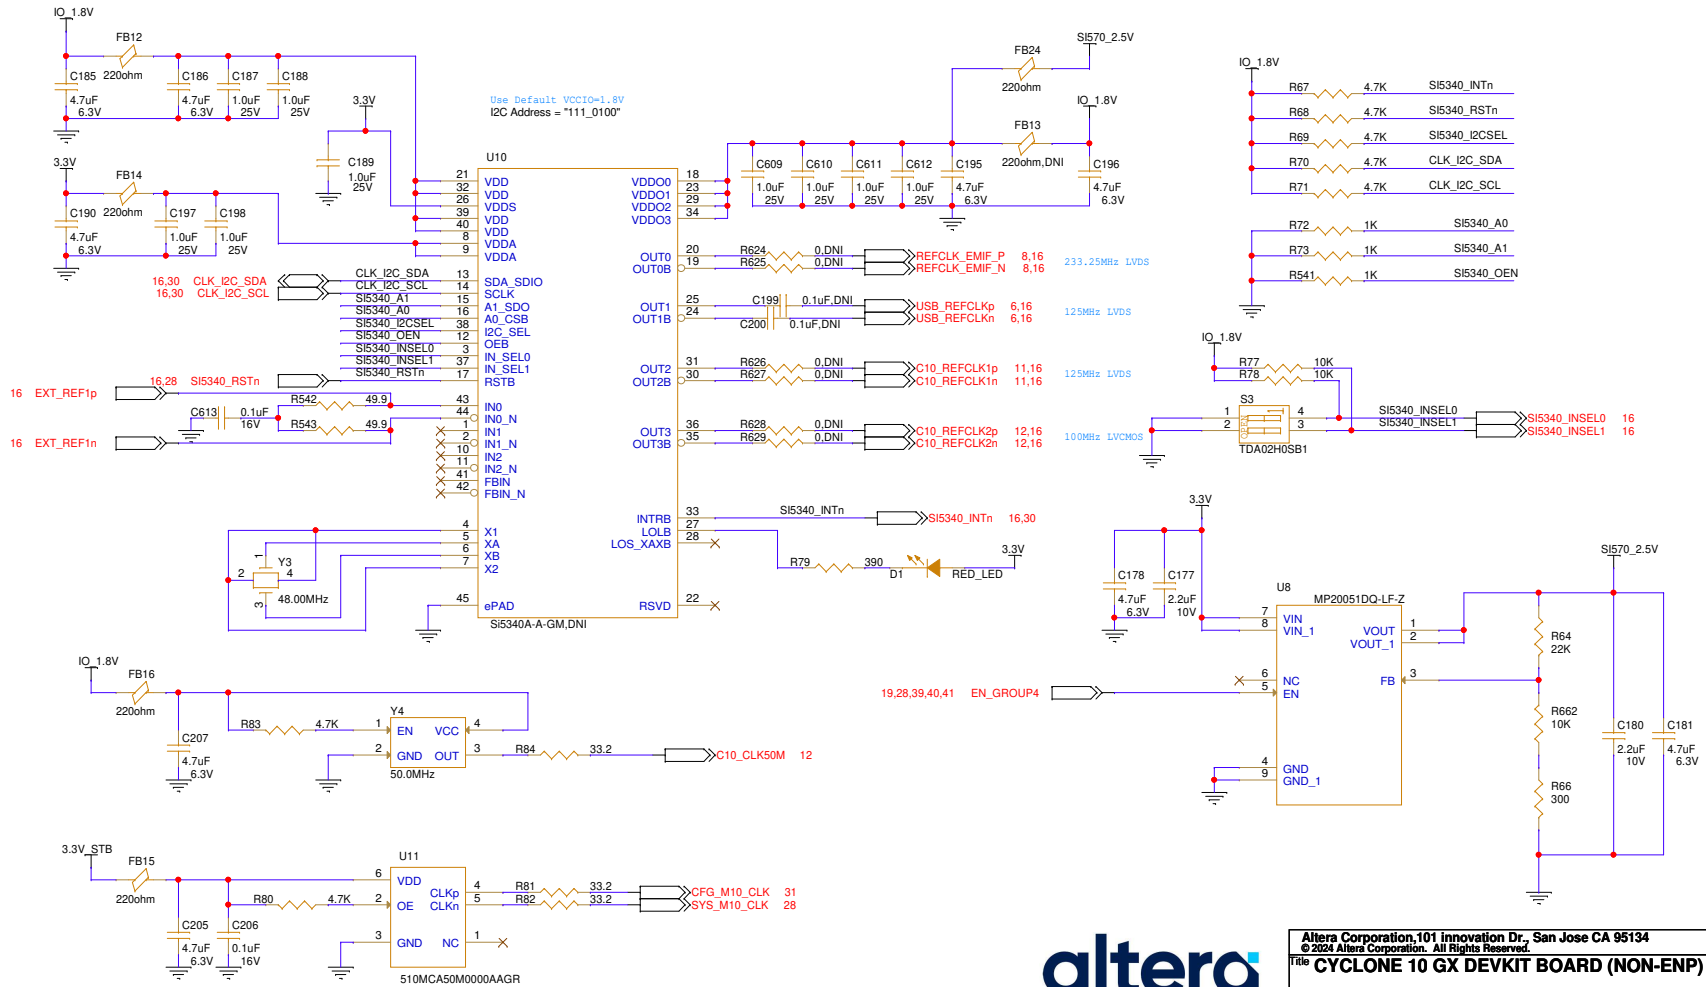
IO_1.8V
FB12
220ohm
C185 4.7uF 6.3V
C186 4.7uF 6.3V
C187 1.0uF 25V
C188 1.0uF 25V
3.3V
C189 1.0uF 25V
Use Default VCCIO=1.8V
I2C Address = "111_0100"
3.3V
FB14
220ohm
C190 4.7uF 6.3V
C197 1.0uF 25V
C198 1.0uF 25V
U10
21 VDD
32 VDD
26 VDDS
39 VDD
40 VDD
8 VDD
9 VDDA
VDDA
18 VDDO0
23 VDDO1
29 VDDO2
34 VDDO3
SI570_2.5V
FB24
220ohm
IO_1.8V
FB13
220ohm,DNI
C609 1.0uF 25V
C610 1.0uF 25V
C611 1.0uF 25V
C612 1.0uF 25V
C195 4.7uF 6.3V
C196 4.7uF 6.3V
IO_1.8V
R67 4.7K SI5340_INTn
R68 4.7K SI5340_RSTn
R69 4.7K SI5340_I2CSEL
R70 4.7K CLK_I2C_SDA
R71 4.7K CLK_I2C_SCL
R72 1K SI5340_A0
R73 1K SI5340_A1
R541 1K SI5340_OEN
16,30 CLK_I2C_SDA
16,30 CLK_I2C_SCL
CLK_I2C_SDA 13 SDA_SDIO
CLK_I2C_SCL 14 SCLK
SI5340_A1 15 A1_SDO
SI5340_A0 16 A0_CSB
SI5340_I2CSEL 38 I2C_SEL
SI5340_OEN 12 OEB
SI5340_INSEL0 3 IN_SEL0
SI5340_INSEL1 37 IN_SEL1
SI5340_RSTn 17 RSTB
16,28 SI5340_RSTn
16 EXT_REF1p
R542 49.9
C613 0.1uF 16V
R543 49.9
16 EXT_REF1n
43 IN0
44 IN0_N
1 IN1
2 IN1_N
10 IN2
11 IN2_N
41 FBIN
42 FBIN_N
20 OUT0
19 OUT0B
R624 0,DNI
R625 0,DNI
REFCLK_EMIF_P 8,16
REFCLK_EMIF_N 8,16
233.25MHz LVDS
25 OUT1
24 OUT1B
C199 0.1uF,DNI
C200 0.1uF,DNI
USB_REFCLKp 6,16
USB_REFCLKn 6,16
125MHz LVDS
31 OUT2
30 OUT2B
R626 0,DNI
R627 0,DNI
C10_REFCLK1p 11,16
C10_REFCLK1n 11,16
125MHz LVDS
36 OUT3
35 OUT3B
R628 0,DNI
R629 0,DNI
C10_REFCLK2p 12,16
C10_REFCLK2n 12,16
100MHz LVCMOS
IO_1.8V
R77 10K
R78 10K
S3
1 2 4 3
OPEN
SI5340_INSEL0
SI5340_INSEL1
SI5340_INSEL0 16
SI5340_INSEL1 16
TDA02H0SB1
33 INTRB
27 LOLB
28 LOS_XAXB
SI5340_INTn
SI5340_INTn 16,30
R79 390
D1
3.3V
RED_LED
4 X1
5 XA
6 XB
7 X2
1 Y3 2 4 3
48.00MHz
45 ePAD
22 RSVD
SI5340A-A-GM,DNI
3.3V
C178 4.7uF 6.3V
C177 2.2uF 10V
U8
MP20051DQ-LF-Z
7 VIN
8 VIN_1
VOUT 1
VOUT_1 2
SI570_2.5V
R64 22K
IO_1.8V
FB16
220ohm
C207 4.7uF 6.3V
R83 4.7K
Y4
1 EN
VCC 4
2 GND
OUT 3
R84 33.2
C10_CLK50M 12
50.0MHz
19,28,39,40,41 EN_GROUP4
6 NC
5 EN
FB 3
R662 10K
C180 2.2uF 10V
C181 4.7uF 6.3V
R66 300
4 GND
9 GND_1
3.3V_STB
FB15
220ohm
U11
6 VDD
R80 4.7K
2 OE
CLKp 4
CLKn 5
R81 33.2
R82 33.2
CFG_M10_CLK 31
SYS_M10_CLK 28
C205 4.7uF 6.3V
C206 0.1uF 16V
3 GND
NC 1
510MCA50M0000AAGR
altera
Altera Corporation,101 innovation Dr., San Jose CA 95134
© 2024 Altera Corporation. All Rights Reserved.
Title CYCLONE 10 GX DEVKIT BOARD (NON-ENP)